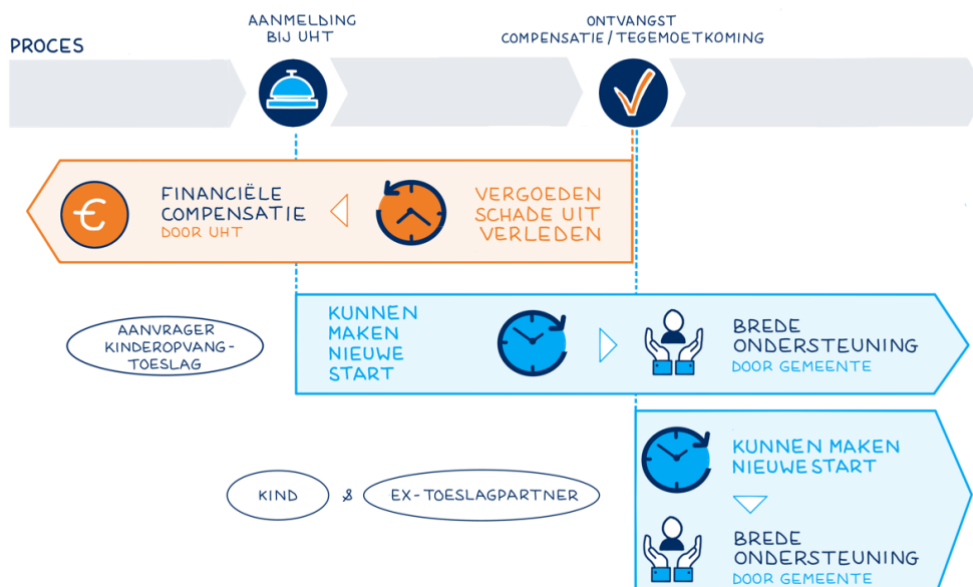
PROCES

AANMELDING BIJ UHT

ONTVANGST COMPENSATIE / TEGEMOETKOMING

FINANCIËLE COMPENSATIE
DOOR UHT

VERGOEDEN SCHADE UIT VERLEDEN

AANVRAGER KINDEROPVANG-TOESLAG

KUNNEN MAKEN NIEUWE START

BREDE ONDERSTEUNING
DOOR GEMEENTE

KIND & EX-TOESLAGPARTNER

KUNNEN MAKEN NIEUWE START

BREDE ONDERSTEUNING
DOOR GEMEENTE